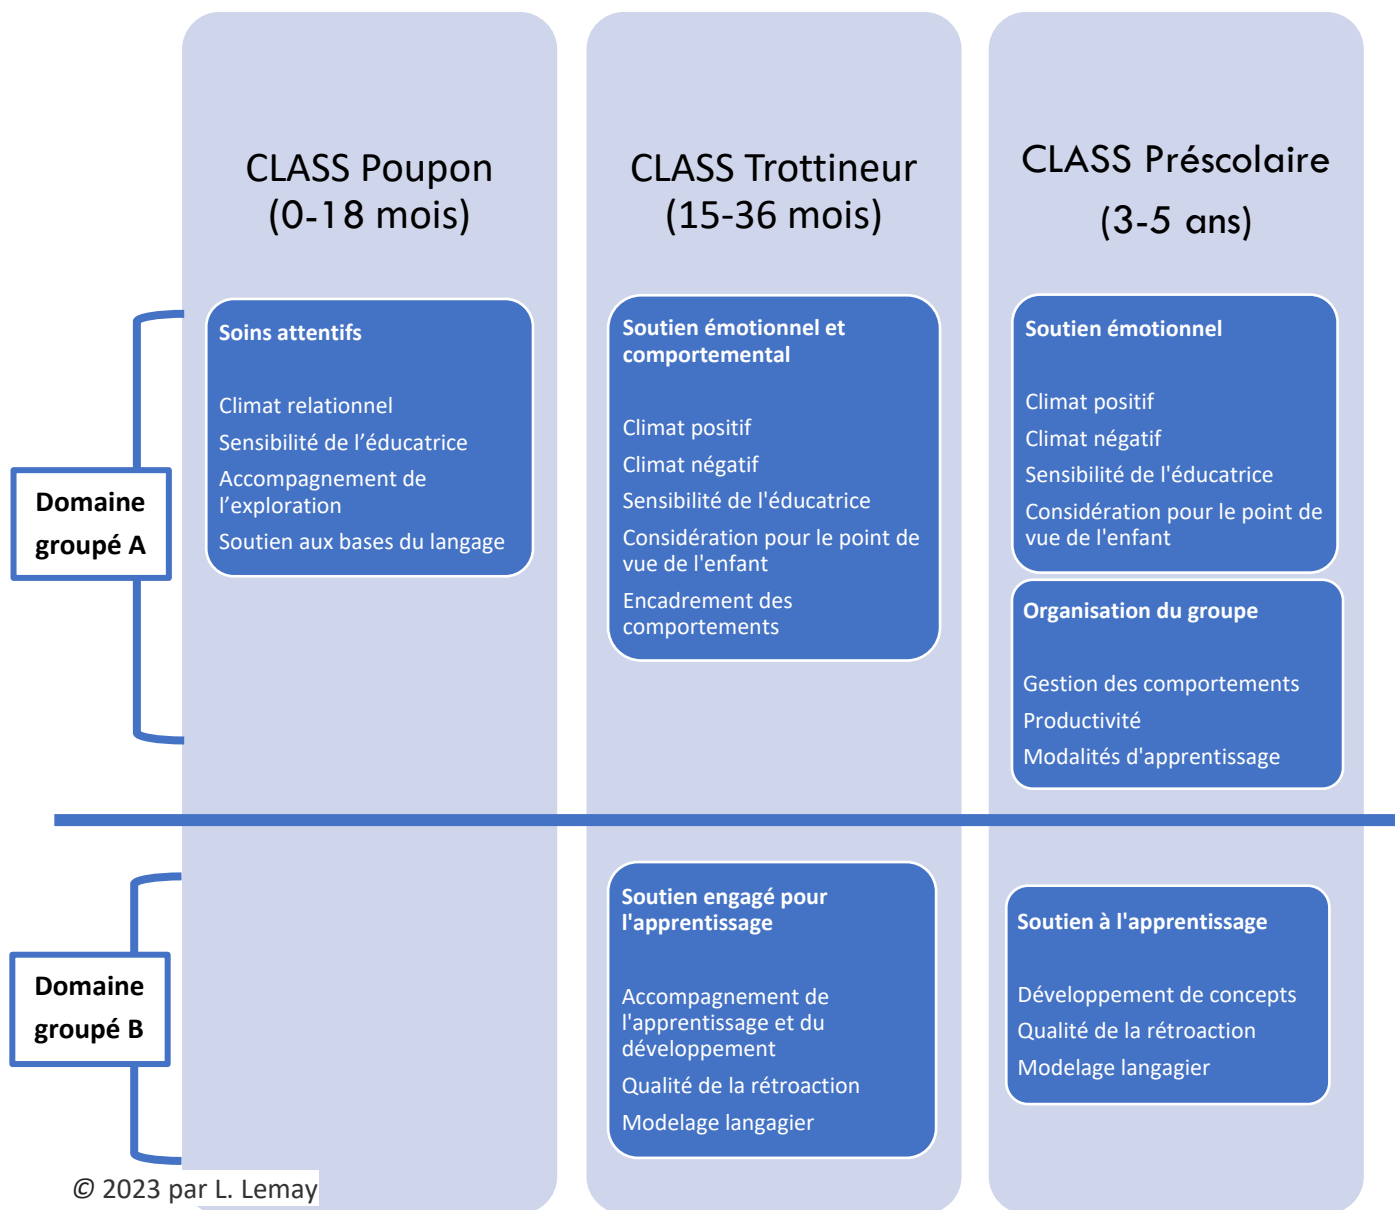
CLASS Poupon
(0-18 mois)

CLASS Trottineur
(15-36 mois)

CLASS Préscolaire
(3-5 ans)

Domaine groupé A

Soins attentifs

Climat relationnel
Sensibilité de l'éducatrice
Accompagnement de l'exploration
Soutien aux bases du langage

Soutien émotionnel et comportemental

Climat positif
Climat négatif
Sensibilité de l'éducatrice
Considération pour le point de vue de l'enfant
Encadrement des comportements

Soutien émotionnel

Climat positif
Climat négatif
Sensibilité de l'éducatrice
Considération pour le point de vue de l'enfant

Organisation du groupe

Gestion des comportements
Productivité
Modalités d'apprentissage

Domaine groupé B

Soutien engagé pour l'apprentissage

Accompagnement de l'apprentissage et du développement
Qualité de la rétroaction
Modelage langagier

Soutien à l'apprentissage

Développement de concepts
Qualité de la rétroaction
Modelage langagier

© 2023 par L. Lemay